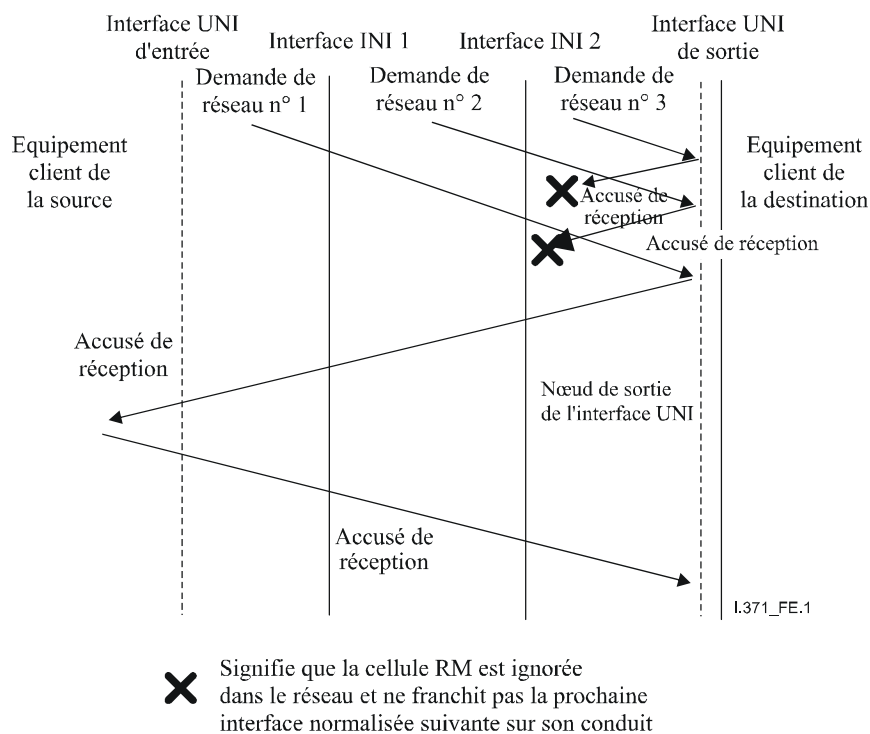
Interface UNI d'entrée

Interface INI 1

Interface INI 2

Interface UNI de sortie

Demande de réseau n° 1

Demande de réseau n° 2

Demande de réseau n° 3

Equipement client de la source

Equipement client de la destination

Accusé de réception

Accusé de réception

Accusé de réception

Nœud de sortie de l'interface UNI

Accusé de réception

I.371_FE.1

Signifie que la cellule RM est ignorée dans le réseau et ne franchit pas la prochaine interface normalisée suivante sur son conduit